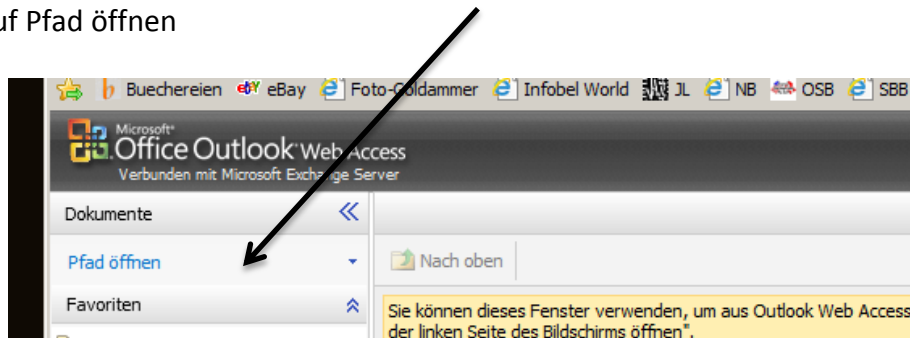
uf Pfad öffnen

Buechereien eBay Foto-Goldammer Infobel World JL NB OSB SBB

Microsoft Office Outlook Web Access
Verbunden mit Microsoft Exchange Server

Dokumente

Pfad öffnen

Favoriten

Nach oben

Sie können dieses Fenster verwenden, um aus Outlook Web Access
der linken Seite des Bildschirms öffnen".